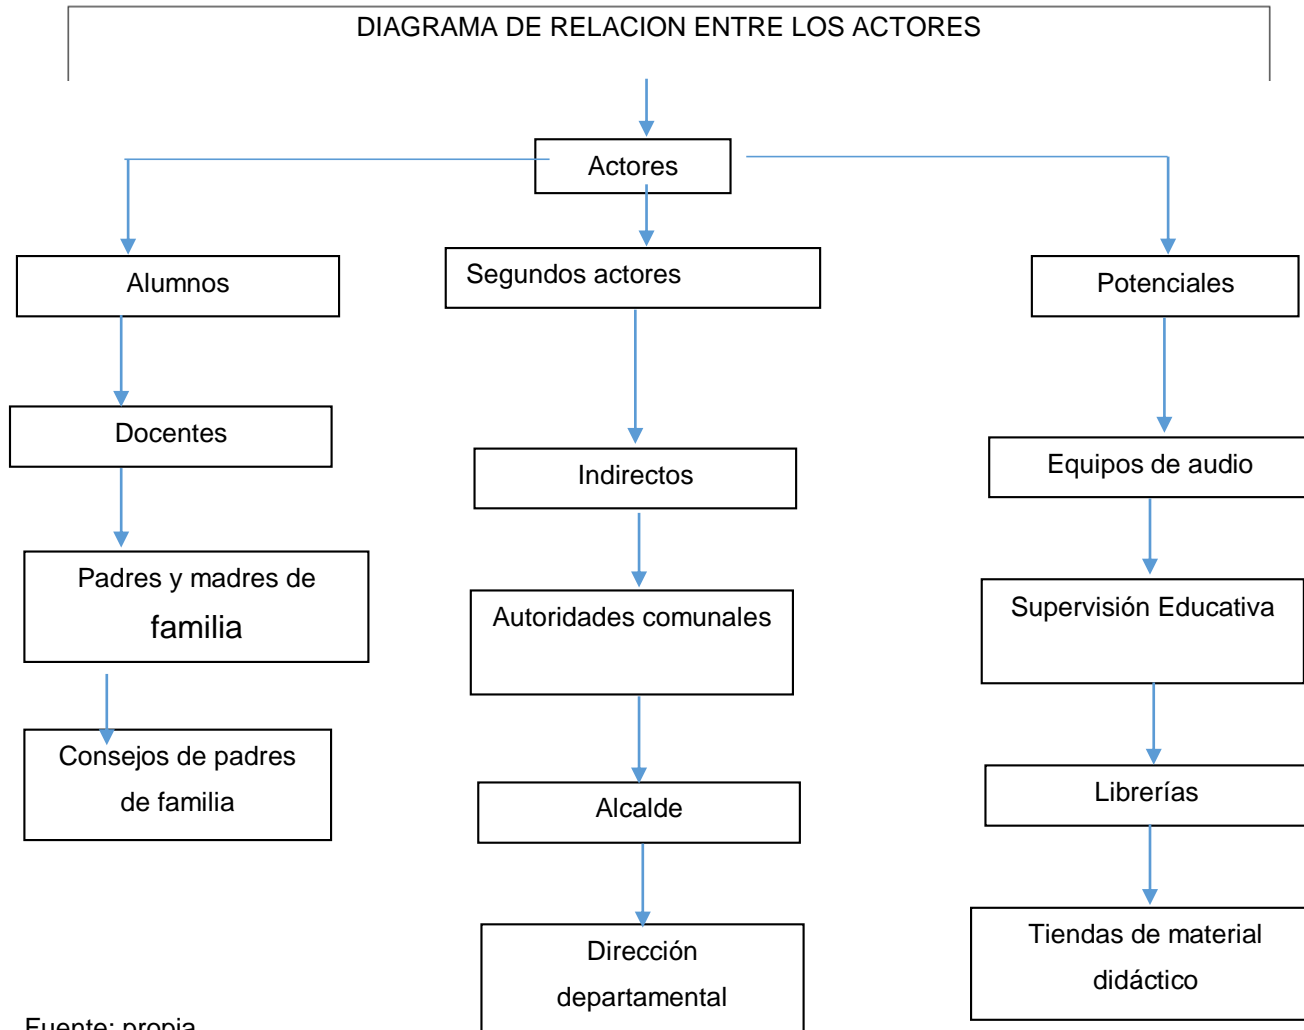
DIAGRAMA DE RELACION ENTRE LOS ACTORES

Actores

Alumnos

Docentes

Padres y madres de familia

Consejos de padres de familia

Segundos actores

Indirectos

Autoridades comunales

Alcalde

Dirección departamental

Potenciales

Equipos de audio

Supervisión Educativa

Librerías

Tiendas de material didáctico

Fuente: propia